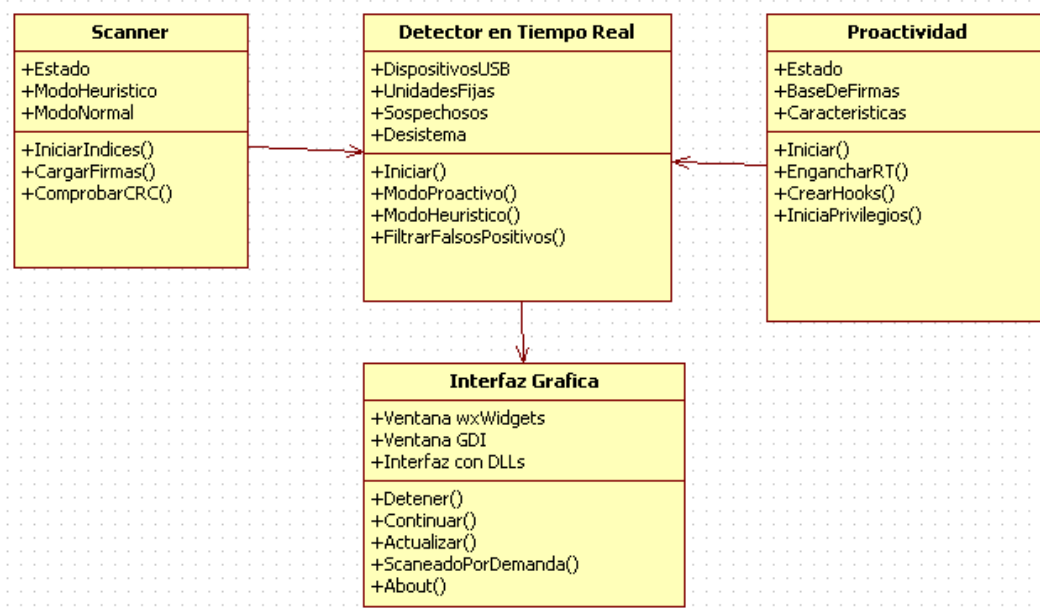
Scanner

+Estado
+ModoHeuristico
+ModoNormal

+IniciarIndices()
+CargarFirmas()
+ComprobarCRC()

Detector en Tiempo Real

+DispositivosUSB
+UnidadesFijas
+Sospechosos
+Desistema

+Iniciar()
+ModoProactivo()
+ModoHeuristico()
+FiltrarFalsosPositivos()

Proactividad

+Estado
+BaseDeFirmas
+Caracteristicas

+Iniciar()
+EngancharRT()
+CrearHooks()
+IniciaPrivilegios()

Interfaz Grafica

+Ventana wxWidgets
+Ventana GDI
+Interfaz con DLLs

+Detener()
+Continuar()
+Actualizar()
+ScaneadoPorDemanda()
+About()